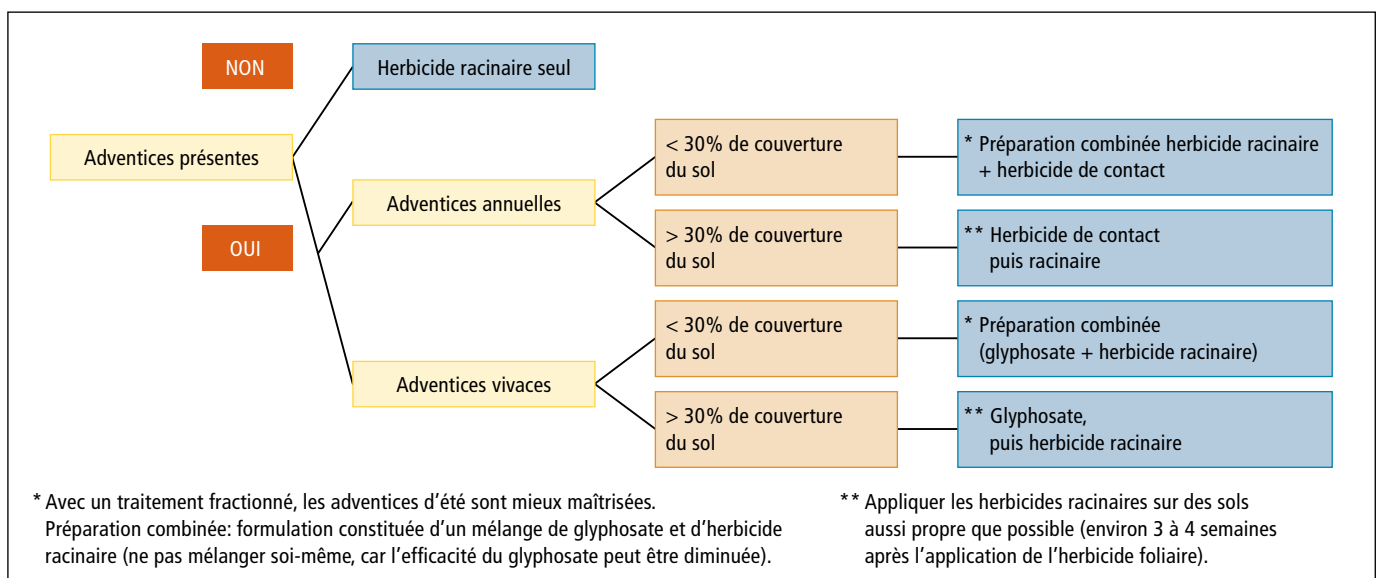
NON

Herbicide racinaire seul

Adventices présentes

OUI

Adventices annuelles

< 30% de couverture du sol

* Préparation combinée herbicide racinaire + herbicide de contact

> 30% de couverture du sol

** Herbicide de contact puis racinaire

Adventices vivaces

< 30% de couverture du sol

* Préparation combinée (glyphosate + herbicide racinaire)

> 30% de couverture du sol

** Glyphosate, puis herbicide racinaire

* Avec un traitement fractionné, les adventices d'été sont mieux maîtrisées. Préparation combinée: formulation constituée d'un mélange de glyphosate et d'herbicide racinaire (ne pas mélanger soi-même, car l'efficacité du glyphosate peut être diminuée).

** Appliquer les herbicides racinaires sur des sols aussi propre que possible (environ 3 à 4 semaines après l'application de l'herbicide foliaire).